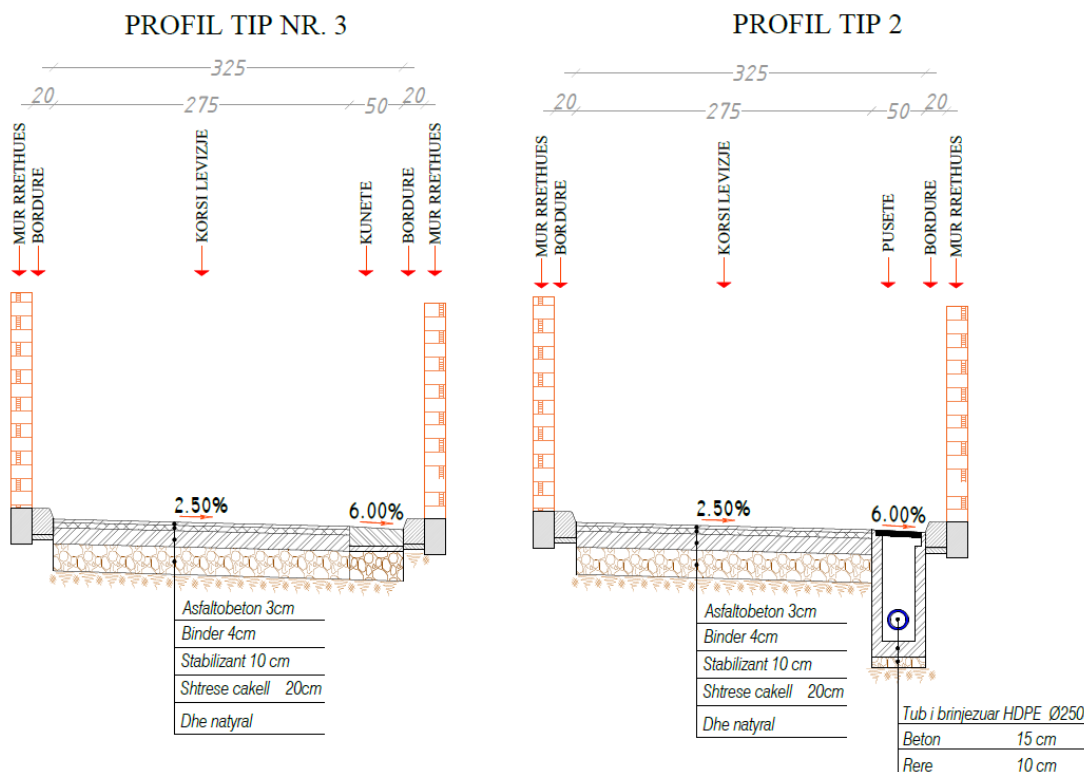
PROFIL TIP NR. 3

325
20
275
50
20

MUR RRETHUES
BORDURE
KORSI LEVIZJE
KUNETE
BORDURE
MUR RRETHUES

2.50%
6.00%

Asfaltobeton 3cm
Binder 4cm
Stabilizant 10 cm
Shtrese cakell 20cm
Dhe natyral

PROFIL TIP 2

325
20
275
50
20

MUR RRETHUES
BORDURE
KORSI LEVIZJE
PUSETE
BORDURE
MUR RRETHUES

2.50%
6.00%

Asfaltobeton 3cm
Binder 4cm
Stabilizant 10 cm
Shtrese cakell 20cm
Dhe natyral

Tub i brinjezuar HDPE Ø250
Beton 15 cm
Rere 10 cm